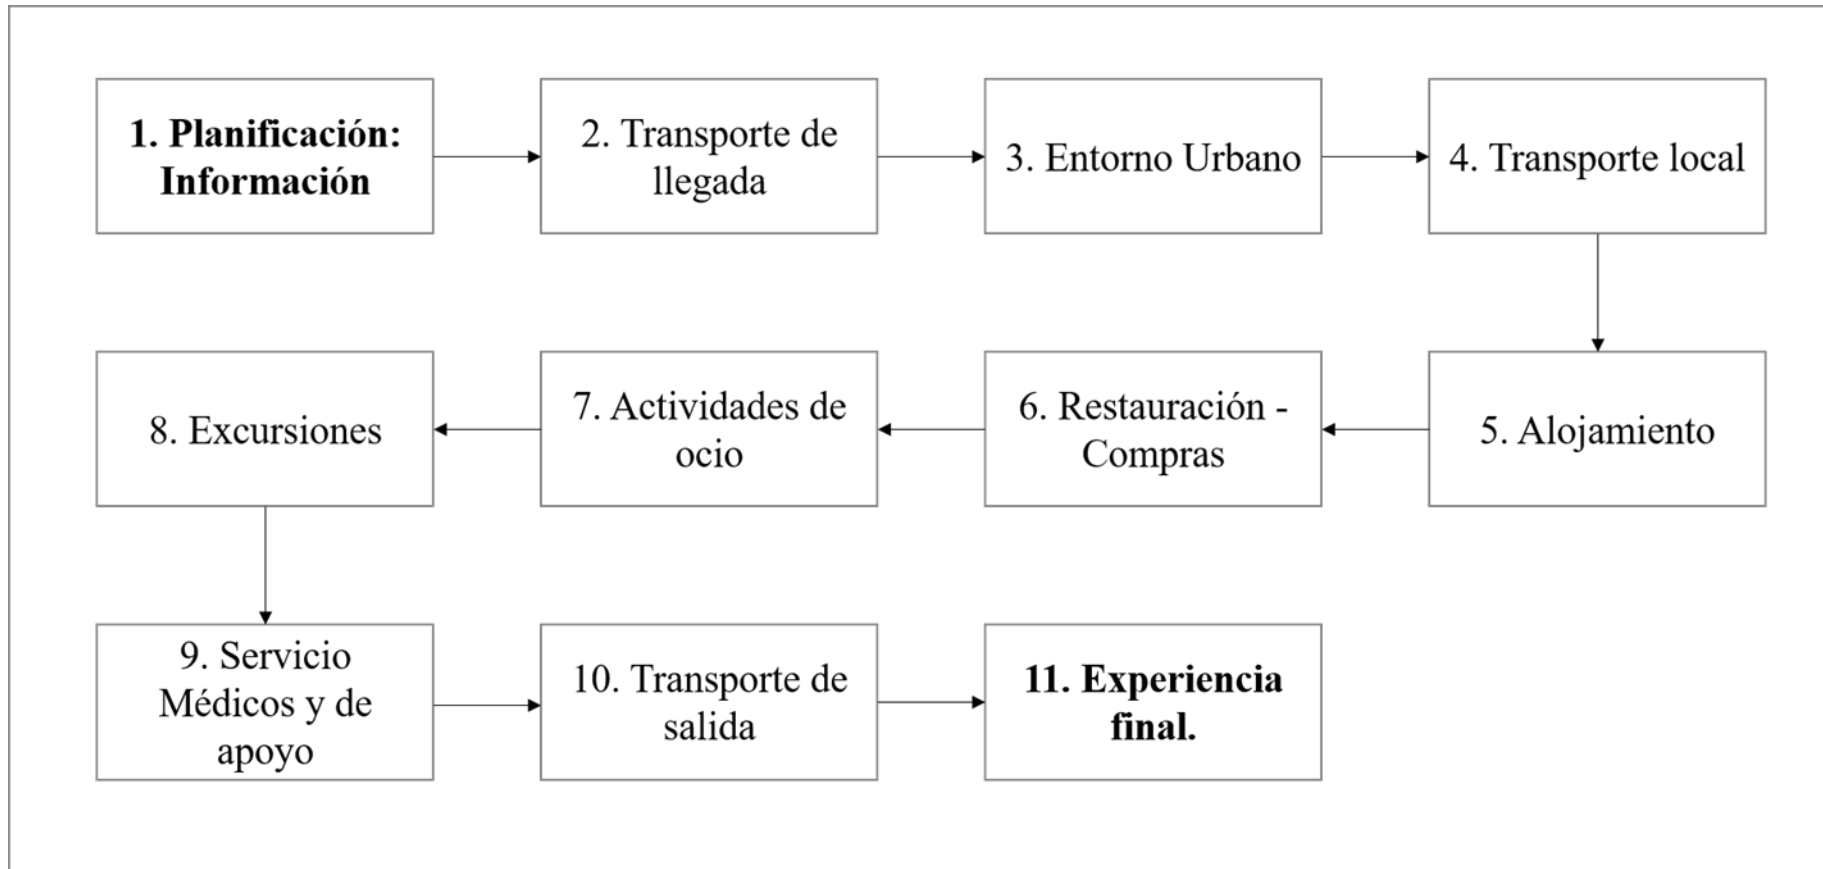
**1. Planificación: Información**

2. Transporte de llegada

3. Entorno Urbano

4. Transporte local

5. Alojamiento

6. Restauración - Compras

7. Actividades de ocio

8. Excursiones

9. Servicio Médicos y de apoyo

10. Transporte de salida

**11. Experiencia final.**